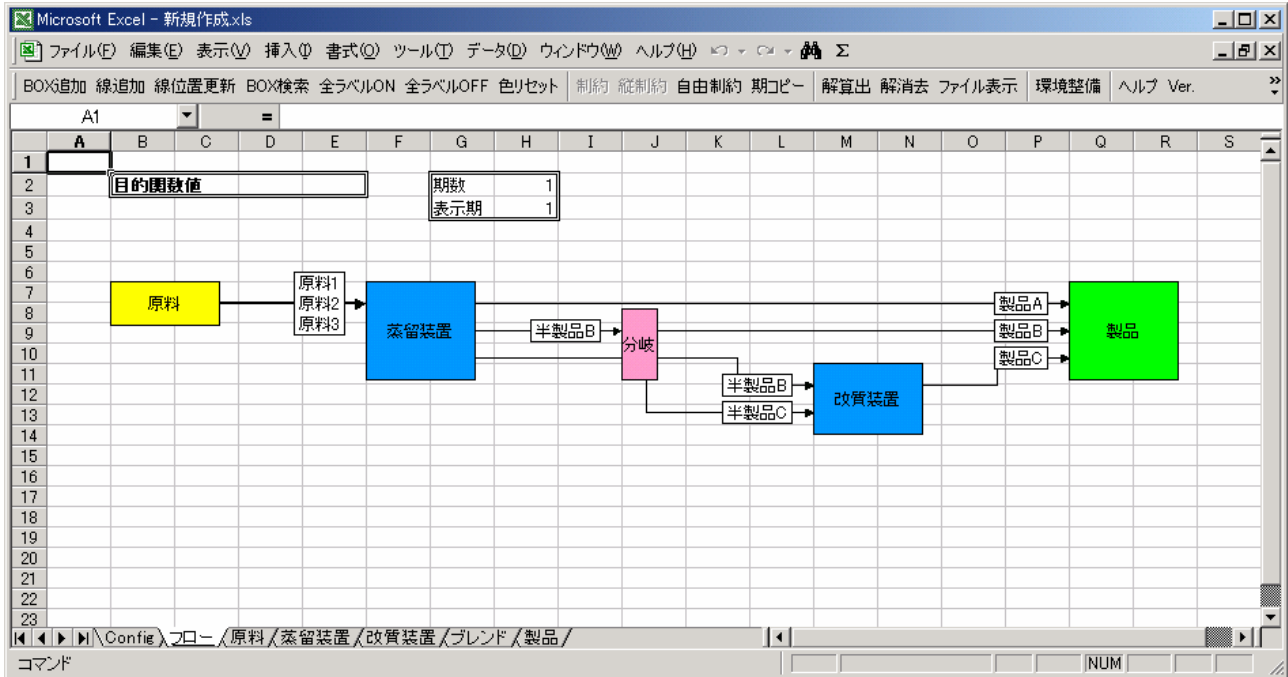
Microsoft Excel - 新規作成.xls

ファイル(F) 編集(E) 表示(V) 挿入(I) 書式(O) ツール(T) データ(D) ウィンドウ(W) ヘルプ(H) Σ

BOX追加 線追加 線位置更新 BOX検索 全ラベルON 全ラベルOFF 色リセット 制約 縦制約 自由制約 期コピー 解算出 解消去 ファイル表示 環境整備 ヘルプ Ver.

A1 =

A B C D E F G H I J K L M N O P Q R S

1 2 3 4 5 6 7 8 9 10 11 12 13 14 15 16 17 18 19 20 21 22 23

目的関数値

| 期数 | 1 |
|---|---|
| 表示期 | 1 |

原料

原料1
原料2
原料3

蒸留装置

半製品B

分岐

半製品B

半製品C

改質装置

製品A

製品B

製品C

製品

Config フロー 原料 蒸留装置 改質装置 ブレンド 製品

コマンド

NUM